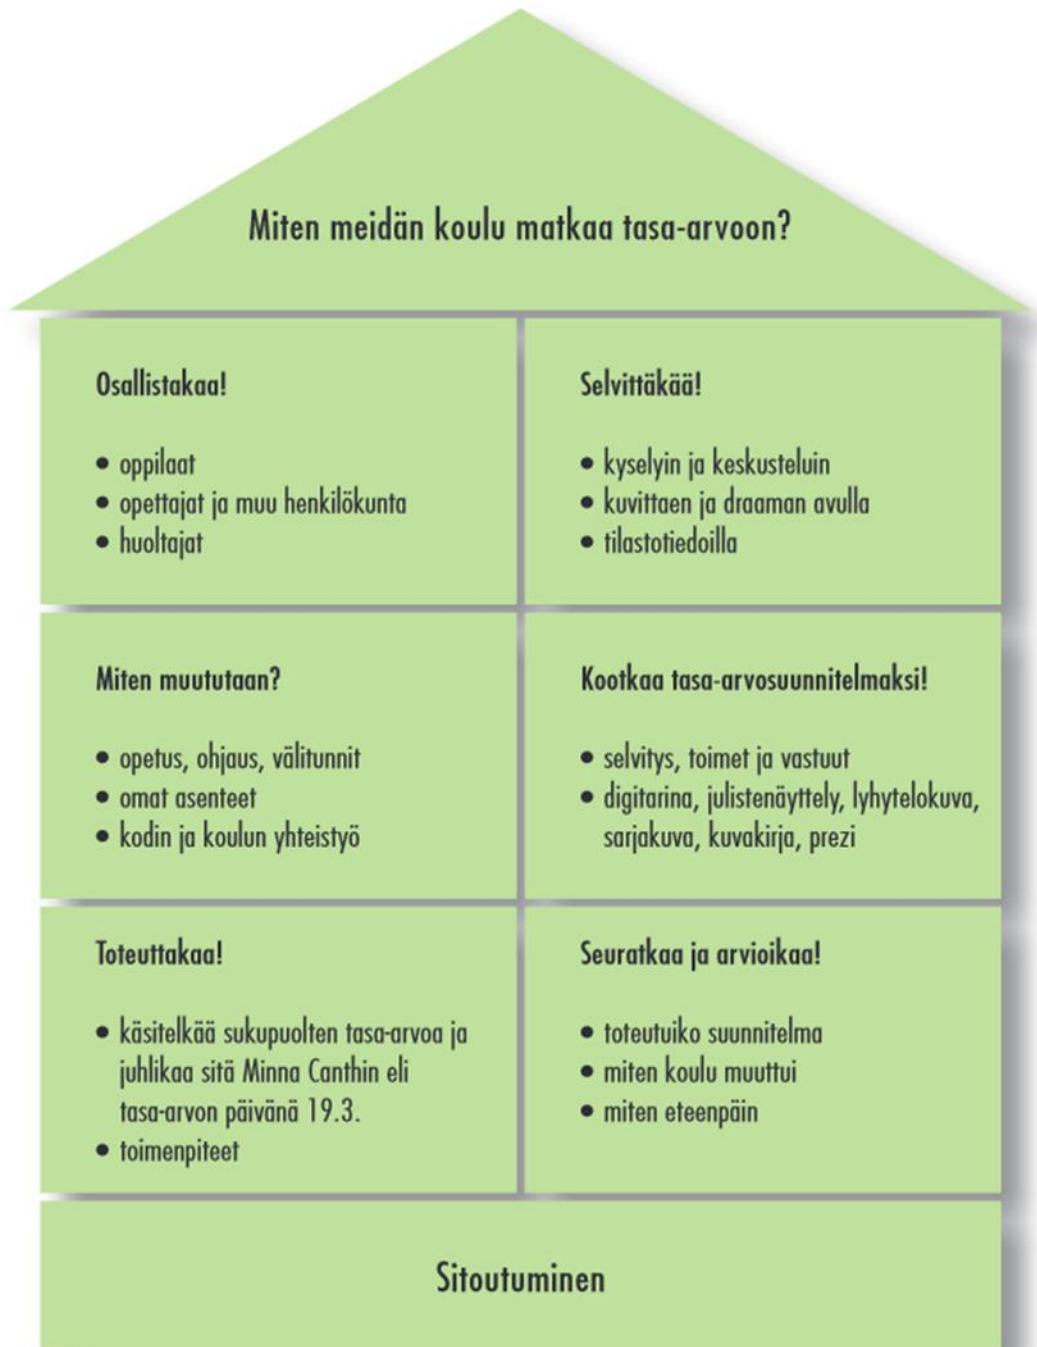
Miten meidän koulu matkaa tasa-arvoon?

Osallistakaa!

- oppilaat
- opettajat ja muu henkilökunta
- huoltajat

Selvittäkää!

- kyselyin ja keskusteluin
- kuvittaen ja draaman avulla
- tilastotiedoilla

Miten muututaan?

- opetus, ohjaus, välitunnit
- omat asenteet
- kodin ja koulun yhteistyö

Kootkaa tasa-arvosuunnitelmaksi!

- selvitys, toimet ja vastuut
- digitarina, julistenäyttely, lyhytelokuva, sarjakuva, kuvakirja, prezi

Toteuttakaa!

- käsitelkää sukupuolten tasa-arvoa ja juhlikaa sitä Minna Canthin eli tasa-arvon päivänä 19.3.
- toimenpiteet

Seuratkaa ja arvioikaa!

- toteutuiko suunnitelma
- miten koulu muuttui
- miten eteenpäin

Sitoutuminen